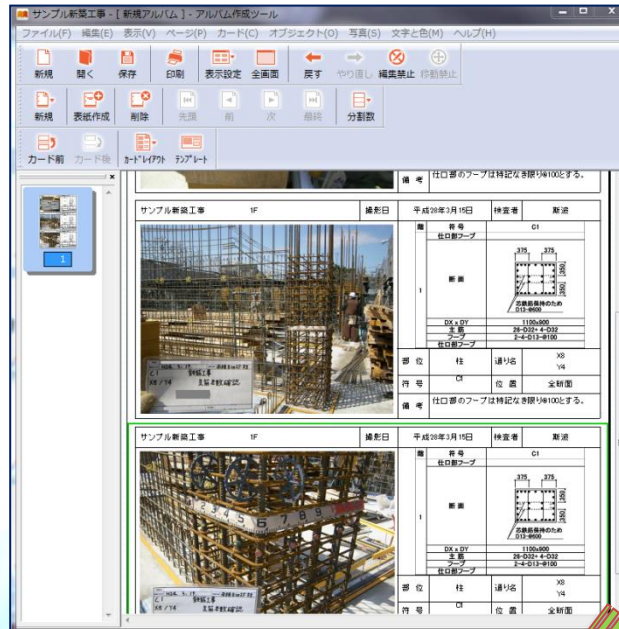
サンプル新築工事 - [ 新規アルバム ] - アルバム作成ツール

ファイル(F) 編集(E) 表示(V) ページ(P) カード(C) オブジェクト(O) 写真(S) 文字と色(M) ヘルプ(H)

新規 開く 保存 印刷 表示設定 全画面 戻す やり直し 編集禁止 移動禁止

新規 表紙作成 削除 先頭 前 次 最終 分割数

カード前 カード後 カードレイアウト テンプレート

1

備考 仕口部のフープは特記なき限り@100とする。

| サンプル新築工事 | 1F | 撮影日 | 平成28年3月15日 | 検査者 | 斯波 |
|---|---|---|---|---|---|

| 階 | 符号 | C1 |
|---|---|---|
| | 仕口部フープ | |
| 1 | 断面 | 375 375 / 350 350 / 芯鉄筋保持のため D13-@600 |
| | DX x DY | 1100x900 |
| | 主筋 | 26-D32+ 4-D32 |
| | フープ | 2-4-D13-@100 |
| | 仕口部フープ | |

| 部位 | 柱 | 通り名 | X8 Y4 |
|---|---|---|---|
| 符号 | C1 | 位置 | 全断面 |
| 備考 | 仕口部のフープは特記なき限り@100とする。 | | |

C1 新築工事
X8 / Y4 主筋本数確認

| サンプル新築工事 | 1F | 撮影日 | 平成28年3月15日 | 検査者 | 斯波 |
|---|---|---|---|---|---|

| 階 | 符号 | C1 |
|---|---|---|
| | 仕口部フープ | |
| 1 | 断面 | 375 375 / 350 350 / 芯鉄筋保持のため D13-@600 |
| | DX x DY | 1100x900 |
| | 主筋 | 26-D32+ 4-D32 |
| | フープ | 2-4-D13-@100 |
| | 仕口部フープ | |

| 部位 | 柱 | 通り名 | X8 Y4 |
|---|---|---|---|
| 符号 | C1 | 位置 | 全断面 |

C1 新築工事
X8 / Y4 主筋本数確認